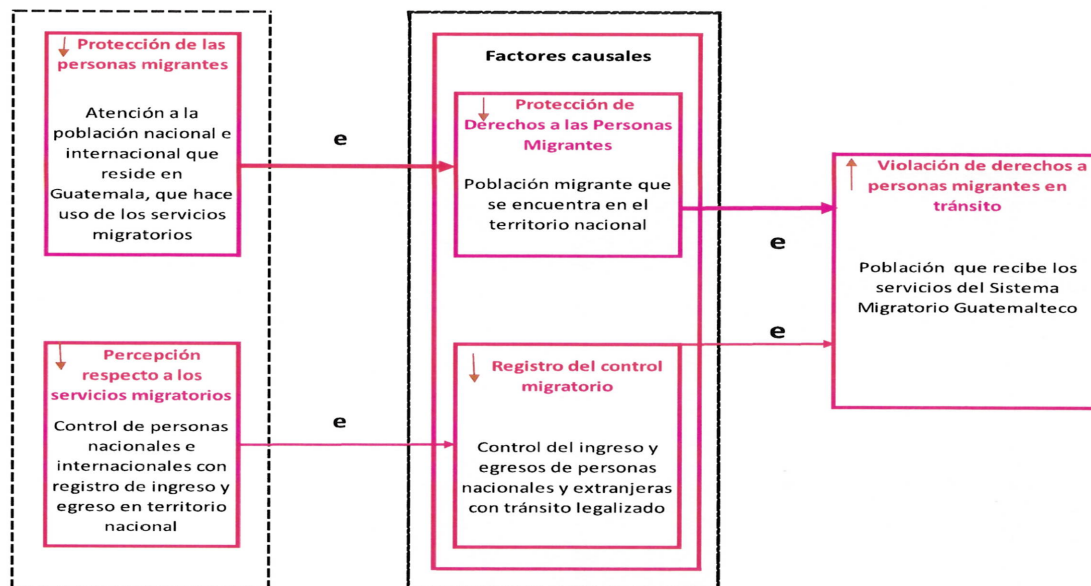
Protección de las personas migrantes

Atención a la población nacional e internacional que reside en Guatemala, que hace uso de los servicios migratorios

Percepción respecto a los servicios migratorios

Control de personas nacionales e internacionales con registro de ingreso y egreso en territorio nacional

e

e

Factores causales

Protección de Derechos a las Personas Migrantes

Población migrante que se encuentra en el territorio nacional

Registro del control migratorio

Control del ingreso y egresos de personas nacionales y extranjeras con tránsito legalizado

e

e

Violación de derechos a personas migrantes en tránsito

Población que recibe los servicios del Sistema Migratorio Guatemalteco